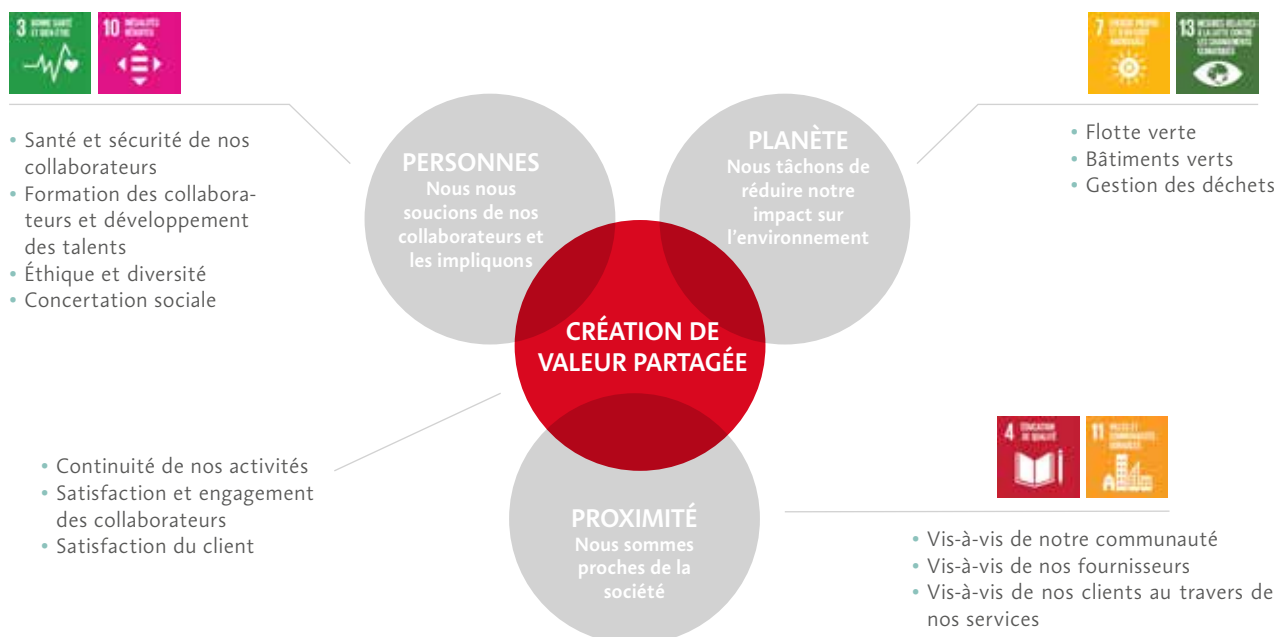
3 BONNE SANTÉ ET BIEN-ÊTRE

10 INÉGALITÉS RÉDUITES

7 ÉNERGIE PROPRE ET D'UN COÛT ABORDABLE

13 MESURES RELATIVES À LA LUTTE CONTRE LES CHANGEMENTS CLIMATIQUES

• Santé et sécurité de nos collaborateurs
• Formation des collaborateurs et développement des talents
• Éthique et diversité
• Concertation sociale

PERSONNES
Nous nous soucions de nos collaborateurs et les impliquons

PLANÈTE
Nous tâchons de réduire notre impact sur l'environnement

• Flotte verte
• Bâtiments verts
• Gestion des déchets

CRÉATION DE VALEUR PARTAGÉE

4 ÉDUCATION DE QUALITÉ

11 VILLES ET COMMUNAUTÉS DURABLES

• Continuité de nos activités
• Satisfaction et engagement des collaborateurs
• Satisfaction du client

PROXIMITÉ
Nous sommes proches de la société

• Vis-à-vis de notre communauté
• Vis-à-vis de nos fournisseurs
• Vis-à-vis de nos clients au travers de nos services